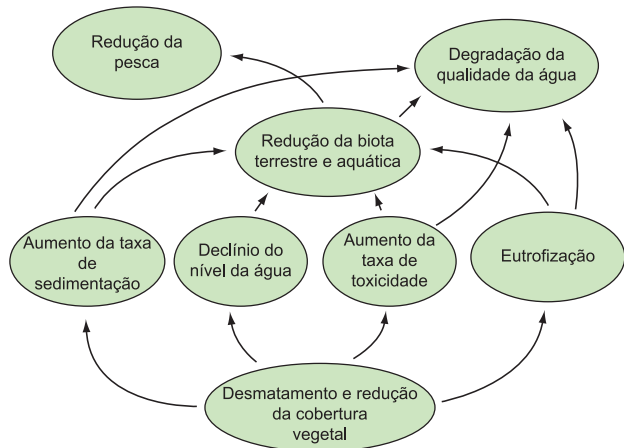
Redução da pesca

Degradação da qualidade da água

Redução da biota terrestre e aquática

Aumento da taxa de sedimentação

Declínio do nível da água

Aumento da taxa de toxicidade

Eutrofização

Desmatamento e redução da cobertura vegetal